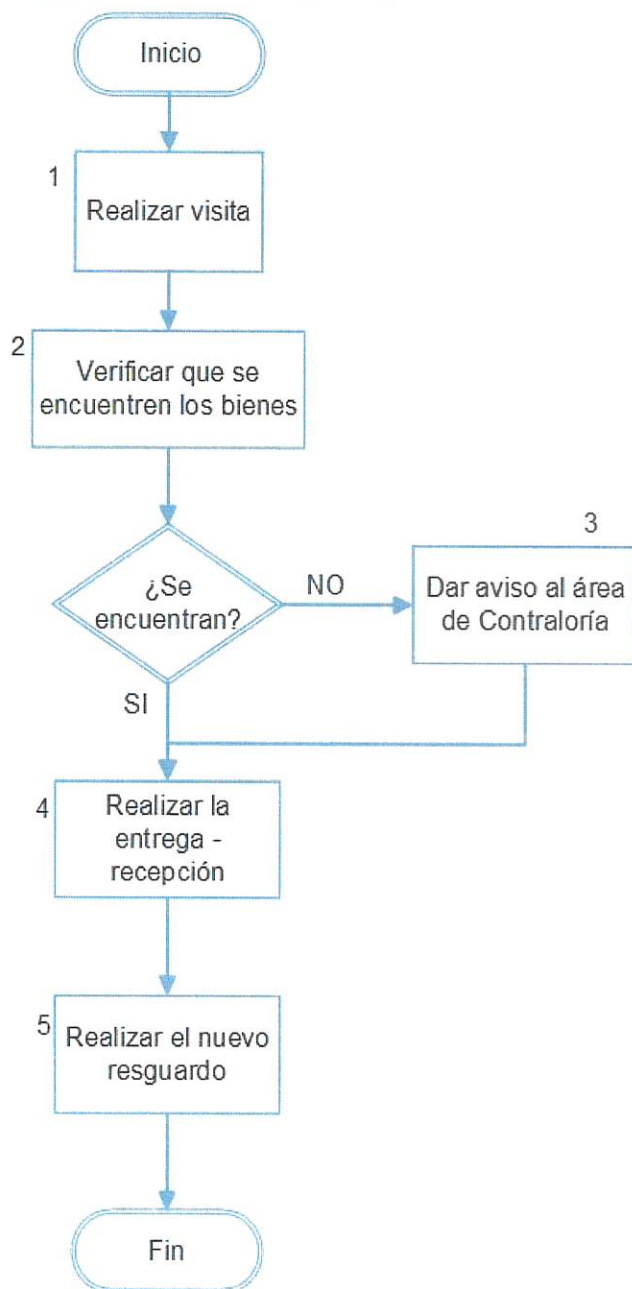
Inicio

1

Realizar visita

2

Verificar que se encuentren los bienes

¿Se encuentran?

NO

3

Dar aviso al área de Contraloría

SI

4

Realizar la entrega - recepción

5

Realizar el nuevo resguardo

Fin